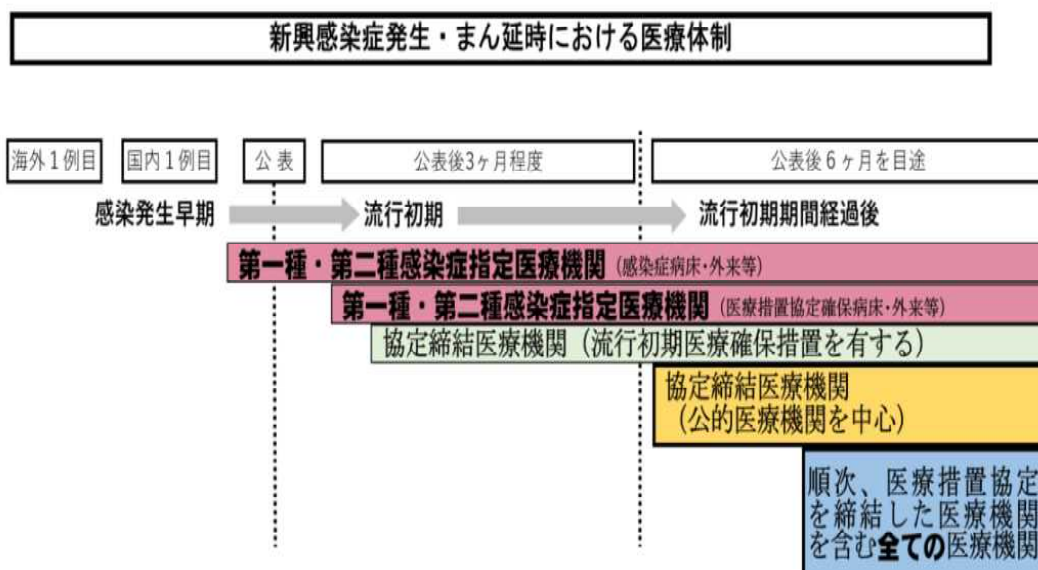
新興感染症発生・まん延時における医療体制

海外１例目

国内１例目

公 表

公表後3ヶ月程度

公表後６ヶ月を目途

感染発生早期

流行初期

流行初期期間経過後

第一種・第二種感染症指定医療機関（感染症病床・外来等）

第一種・第二種感染症指定医療機関（医療措置協定確保病床・外来等）

協定締結医療機関（流行初期医療確保措置を有する）

協定締結医療機関
（公的医療機関を中心）

順次、医療措置協定を締結した医療機関を含む全ての医療機関